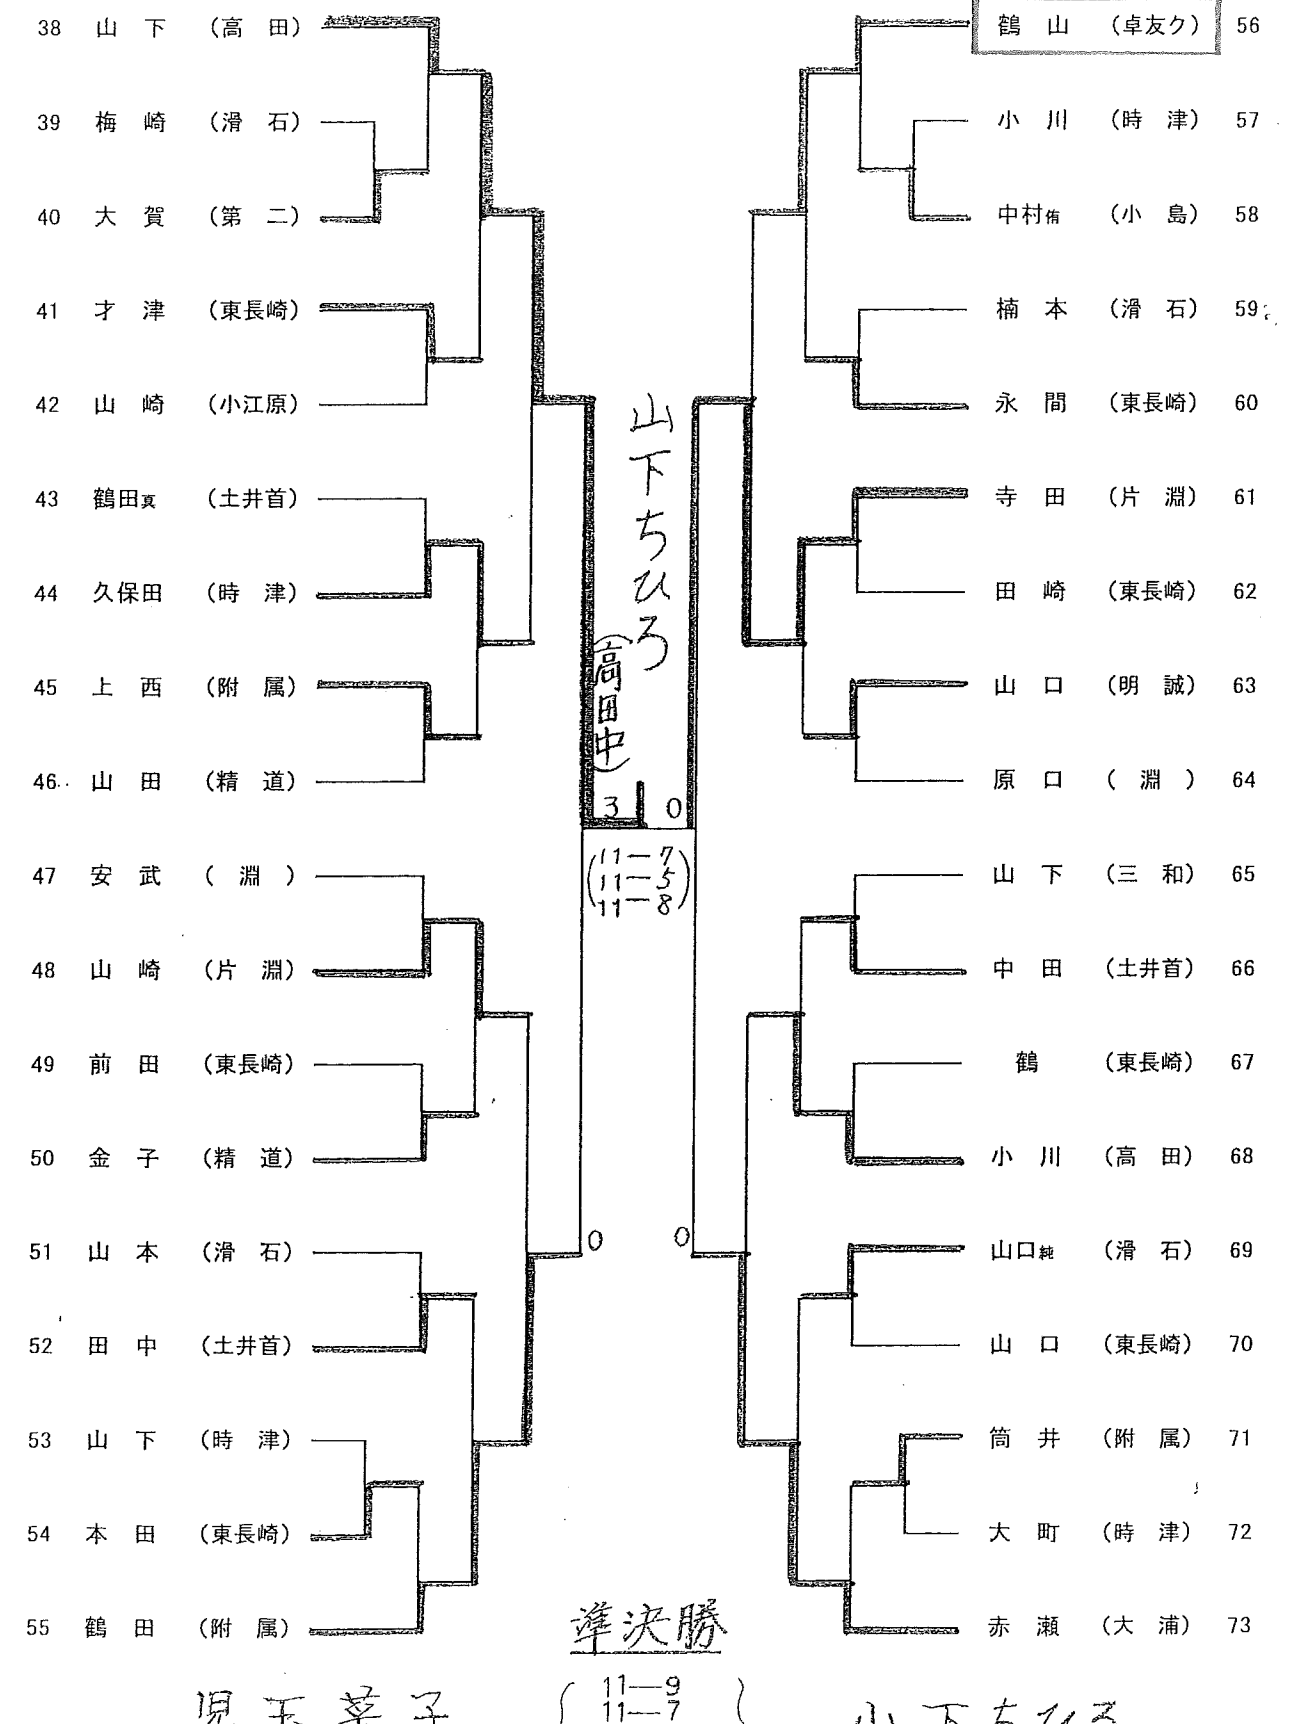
38 山下 (高田)
39 梅崎 (滑石)
40 大賀 (第二)
41 才津 (東長崎)
42 山崎 (小江原)
43 鶴田真 (土井首)
44 久保田 (時津)
45 上西 (附属)
46 山田 (精道)
47 安武 (淵)
48 山崎 (片淵)
49 前田 (東長崎)
50 金子 (精道)
51 山本 (滑石)
52 田中 (土井首)
53 山下 (時津)
54 本田 (東長崎)
55 鶴田 (附属)

鶴山 (卓友ク) 56
小川 (時津) 57
中村侑 (小島) 58
楠本 (滑石) 59
永間 (東長崎) 60
寺田 (片淵) 61
田崎 (東長崎) 62
山口 (明誠) 63
原口 (淵) 64
山下 (三和) 65
中田 (土井首) 66
鶴 (東長崎) 67
小川 (高田) 68
山口純 (滑石) 69
山口 (東長崎) 70
筒井 (附属) 71
大町 (時津) 72
赤瀬 (大浦) 73

山下ちひろ (高田中)
3 0
(11—7 11—5 11—8)
0 0

準決勝
児玉菜子 (11—9 11—7) 山下ちひろ